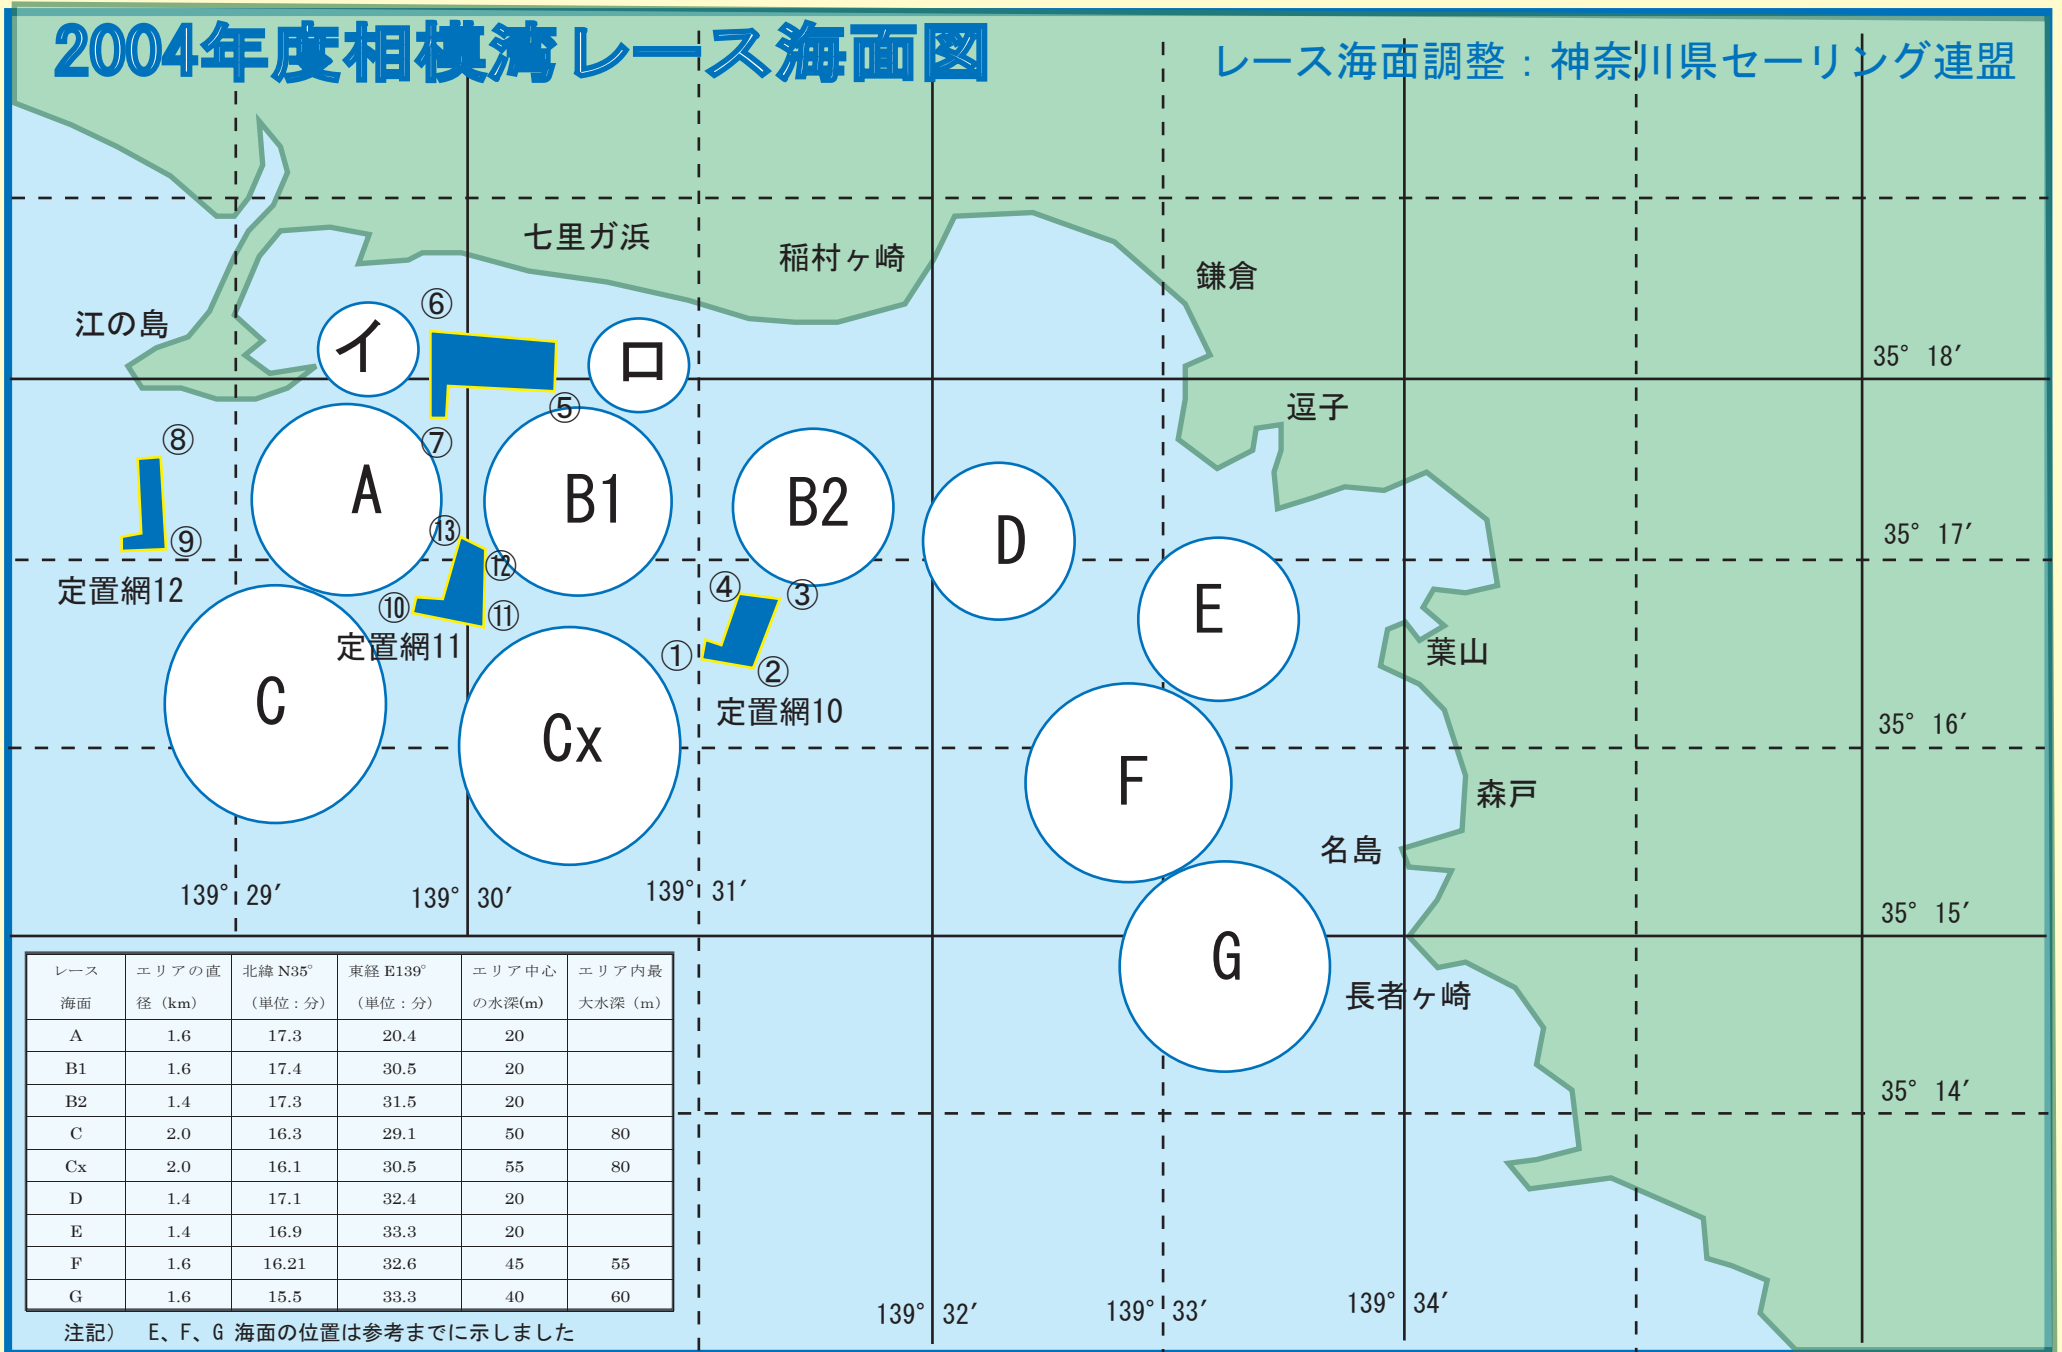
2004年度相模湾レース海面図

レース海面調整：神奈川県セーリング連盟

七里ガ浜
稲村ヶ崎
鎌倉
江の島
⑥
イ
ロ
⑤
逗子
35° 18′
⑧
⑦
A
B1
B2
D
35° 17′
⑬
⑨
⑫
定置網12
④
③
E
⑩
⑪
定置網11
①
②
葉山
C
定置網10
35° 16′
Cx
F
森戸
名島
139° 29′
139° 30′
139° 31′
35° 15′
G
長者ヶ崎
35° 14′
139° 32′
139° 33′
139° 34′

| レース海面 | エリアの直径（km） | 北緯 N35°（単位：分） | 東経 E139°（単位：分） | エリア中心の水深(m) | エリア内最大水深（m） |
|---|---|---|---|---|---|
| A | 1.6 | 17.3 | 20.4 | 20 | |
| B1 | 1.6 | 17.4 | 30.5 | 20 | |
| B2 | 1.4 | 17.3 | 31.5 | 20 | |
| C | 2.0 | 16.3 | 29.1 | 50 | 80 |
| Cx | 2.0 | 16.1 | 30.5 | 55 | 80 |
| D | 1.4 | 17.1 | 32.4 | 20 | |
| E | 1.4 | 16.9 | 33.3 | 20 | |
| F | 1.6 | 16.21 | 32.6 | 45 | 55 |
| G | 1.6 | 15.5 | 33.3 | 40 | 60 |

注記） E、F、G 海面の位置は参考までに示しました